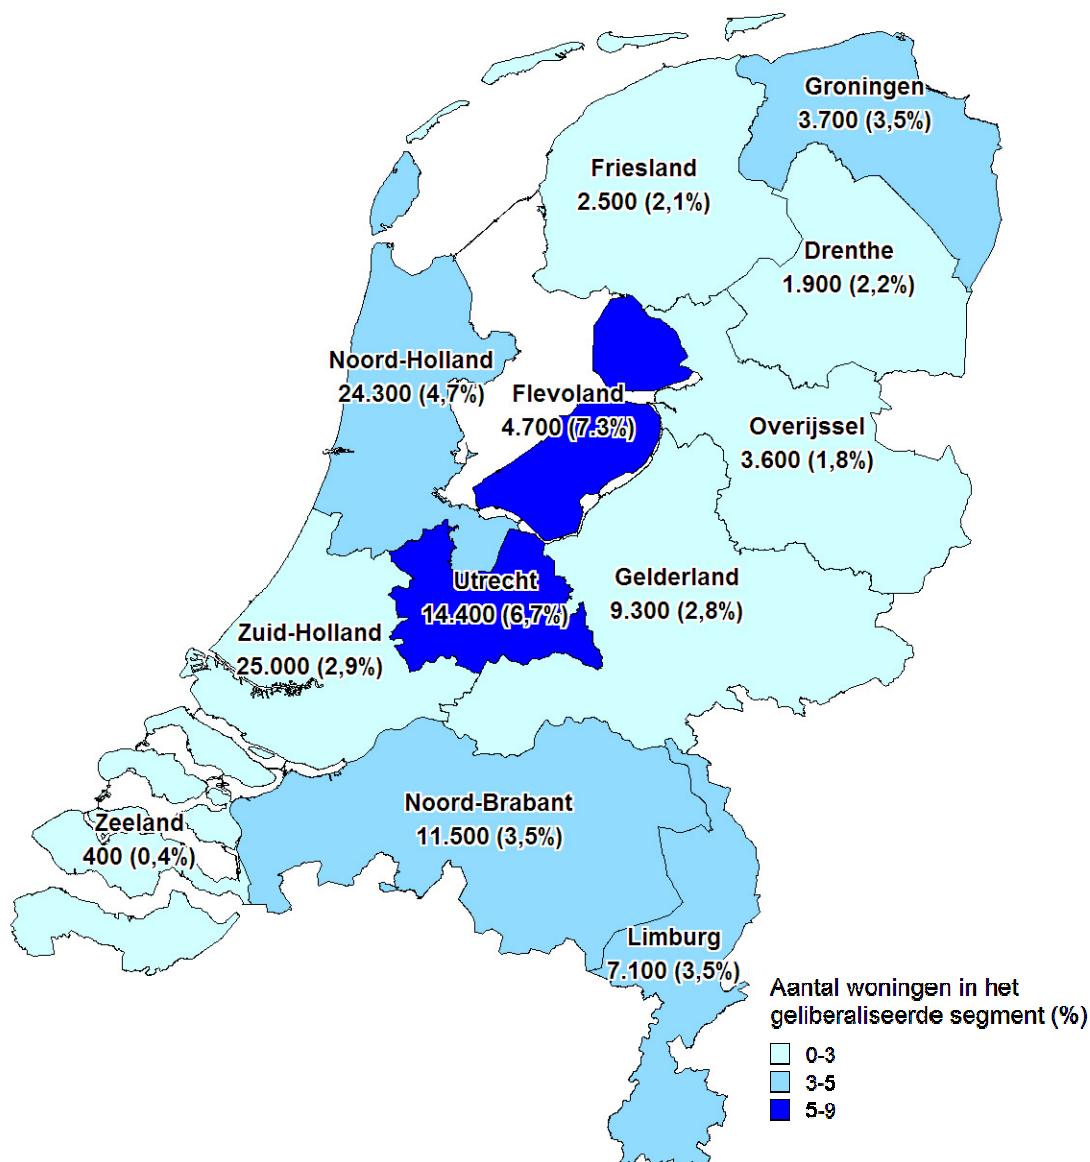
Groningen
3.700 (3,5%)

Friesland
2.500 (2,1%)

Drenthe
1.900 (2,2%)

Noord-Holland
24.300 (4,7%)

Flevoland
4.700 (7.3%)

Overijssel
3.600 (1,8%)

Utrecht
14.400 (6,7%)

Gelderland
9.300 (2,8%)

Zuid-Holland
25.000 (2,9%)

Noord-Brabant
11.500 (3,5%)

Zeeland
400 (0,4%)

Limburg
7.100 (3,5%)

Aantal woningen in het geliberaliseerde segment (%)

0-3
3-5
5-9